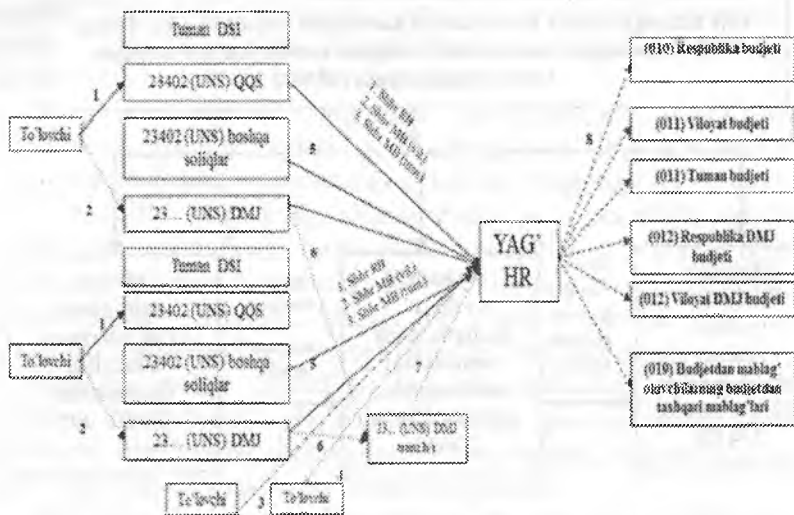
Tuman DSI

23402 (UNS) QQS

23402 (UNS) boshqa soliqlar

23... (UNS) DMJ

Tuman DSI

23402 (UNS) QQS

23402 (UNS) boshqa soliqlar

23... (UNS) DMJ

To'lovchi

To'lovchi

To'lovchi

To'lovchi

1

2

1

2

3

4

5

5

6

7

8

1. Shko 409
2. Shko MB (vil.)
3. Shko MB (tuma)

1. Shko 409
2. Shko MB (vil.)
3. Shko MB (tuma)

23... (UNS) DMJ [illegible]

YAG' HR

(010) Respublika budjeti

(011) Viloyat budjeti

(011) Tuman budjeti

(012) Respublika DMJ budjeti

(012) Viloyat DMJ budjeti

(010) Budjetdan mablag' oluvchilarning budjetdan tashqari mablag'lari